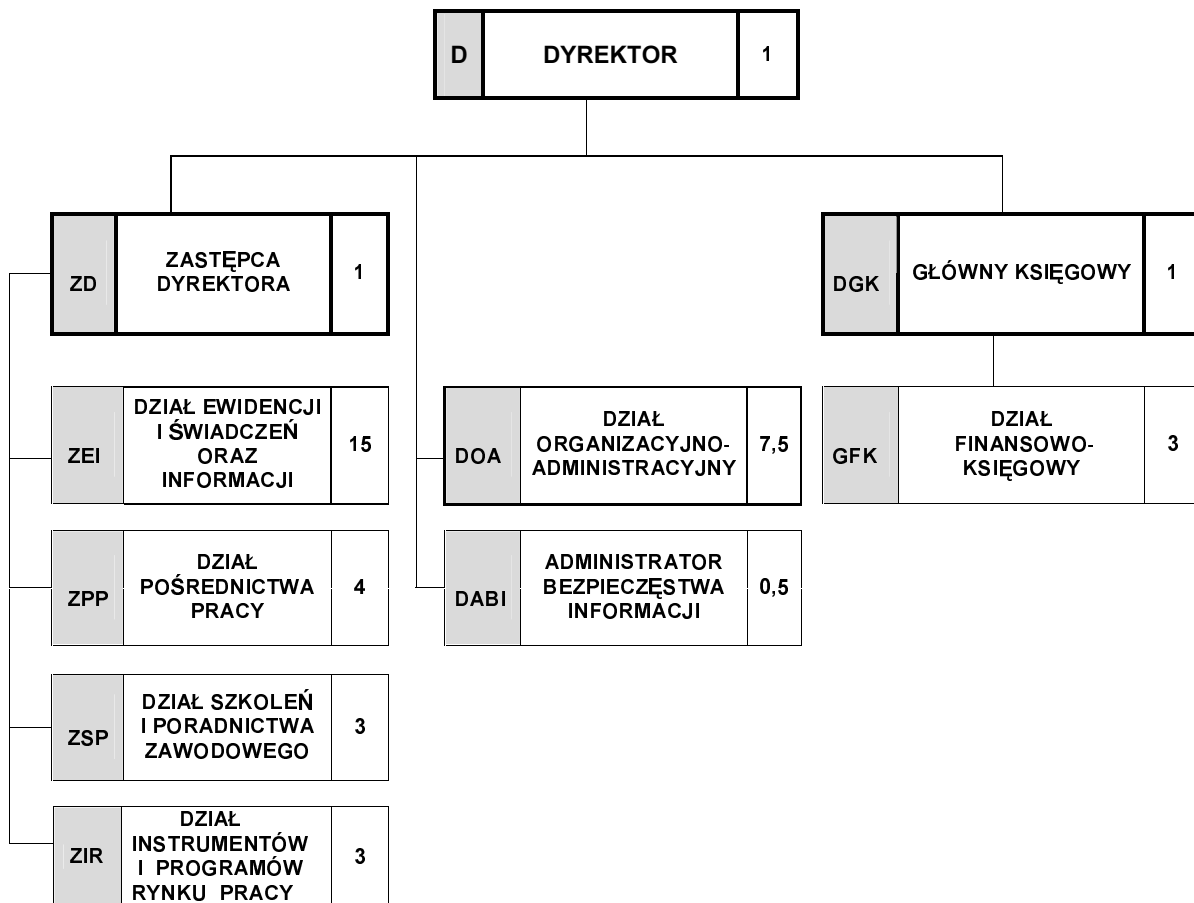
D DYREKTOR 1

ZD ZASTĘPCA DYREKTORA 1

DGK GŁÓWNY KSIĘGOWY 1

ZEI DZIAŁ EWIDENCJI I ŚWIADCZEŃ ORAZ INFORMACJI 15

DOA DZIAŁ ORGANIZACYJNO-ADMINISTRACYJNY 7,5

GFK DZIAŁ FINANSOWO-KSIĘGOWY 3

ZPP DZIAŁ POŚREDNICTWA PRACY 4

DABI ADMINISTRATOR BEZPIECZĘSTWA INFORMACJI 0,5

ZSP DZIAŁ SZKOLEŃ I PORADNICTWA ZAWODOWEGO 3

ZIR DZIAŁ INSTRUMENTÓW I PROGRAMÓW RYNKU PRACY 3